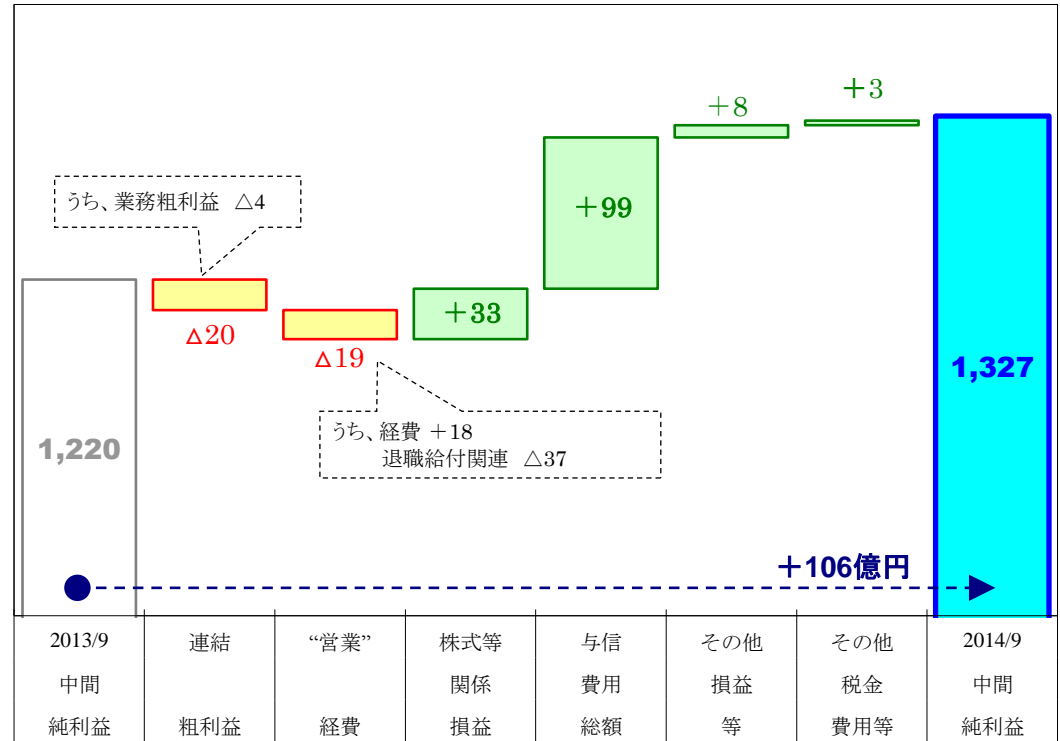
うち、業務粗利益 △4

＋8

＋3

＋99

1,220

△20

△19

＋33

1,327

うち、経費 ＋18
退職給付関連 △37

＋106億円

| 2013/9 中間 純利益 | 連結 粗利益 | “営業” 経費 | 株式等 関係 損益 | 与信 費用 総額 | その他 損益 等 | その他 税金 費用等 | 2014/9 中間 純利益 |
|---|---|---|---|---|---|---|---|